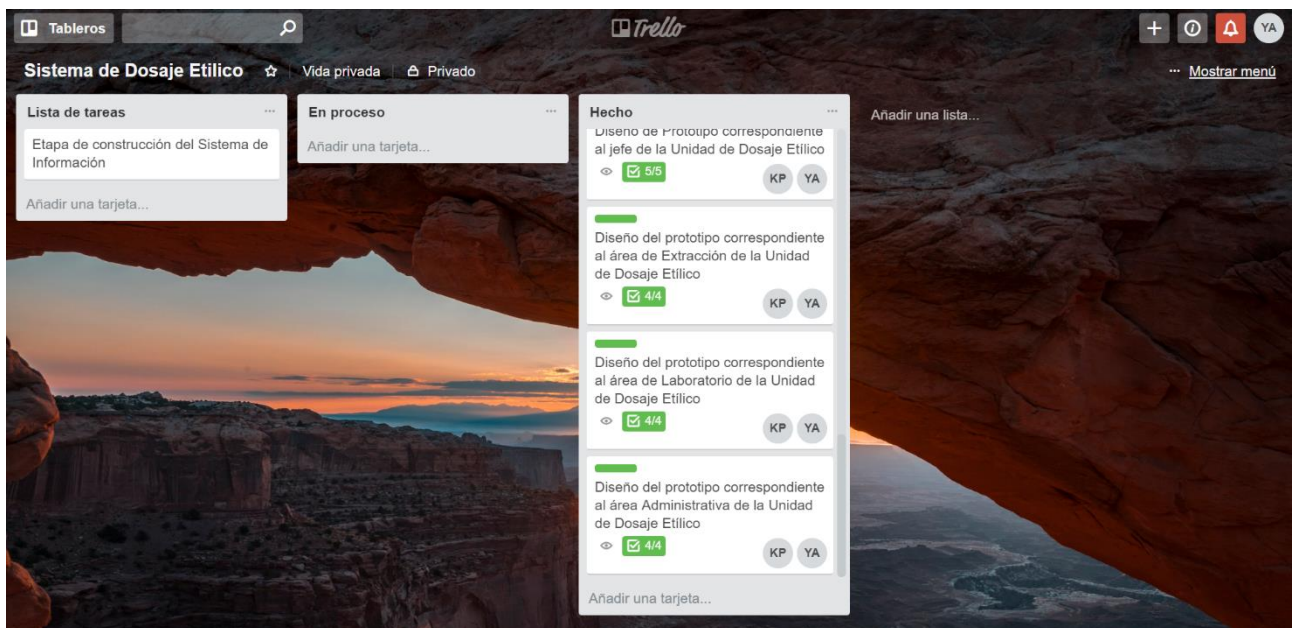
Tableros

Trello

YA

Sistema de Dosaje Etilico ☆ Vida privada Privado

··· Mostrar menú

Lista de tareas ···

Etapa de construcción del Sistema de Información

Añadir una tarjeta...

En proceso ···

Añadir una tarjeta...

Hecho ···

Diseño de Prototipo correspondiente al jefe de la Unidad de Dosaje Etílico

5/5

KP YA

Diseño del prototipo correspondiente al área de Extracción de la Unidad de Dosaje Etílico

4/4

KP YA

Diseño del prototipo correspondiente al área de Laboratorio de la Unidad de Dosaje Etílico

4/4

KP YA

Diseño del prototipo correspondiente al área Administrativa de la Unidad de Dosaje Etílico

4/4

KP YA

Añadir una tarjeta...

Añadir una lista...